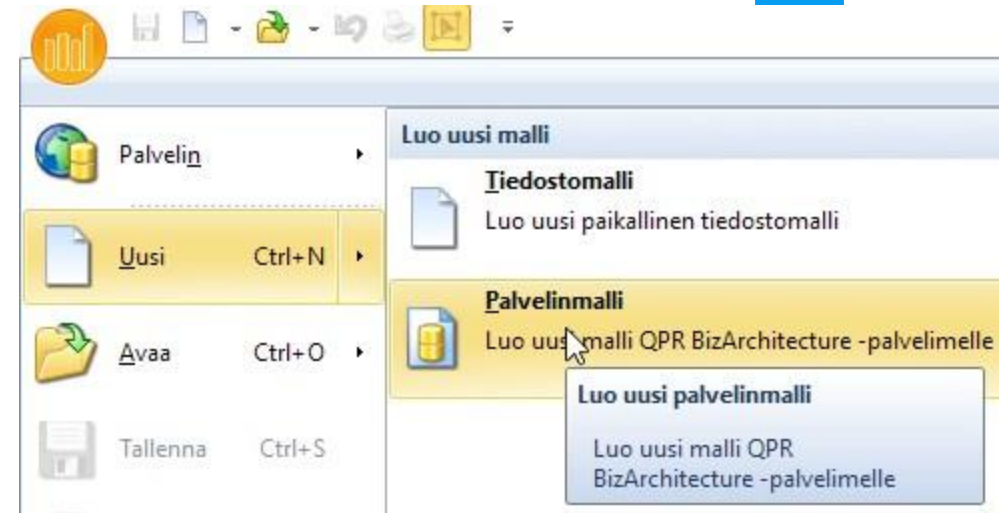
Palvelin

Uusi Ctrl+N

Avaa Ctrl+O

Tallenna Ctrl+S

Luo uusi malli

Tiedostomalli
Luo uusi paikallinen tiedostomalli

Palvelinmalli
Luo uusi malli QPR BizArchitecture -palvelimelle

Luo uusi palvelinmalli

Luo uusi malli QPR BizArchitecture -palvelimelle